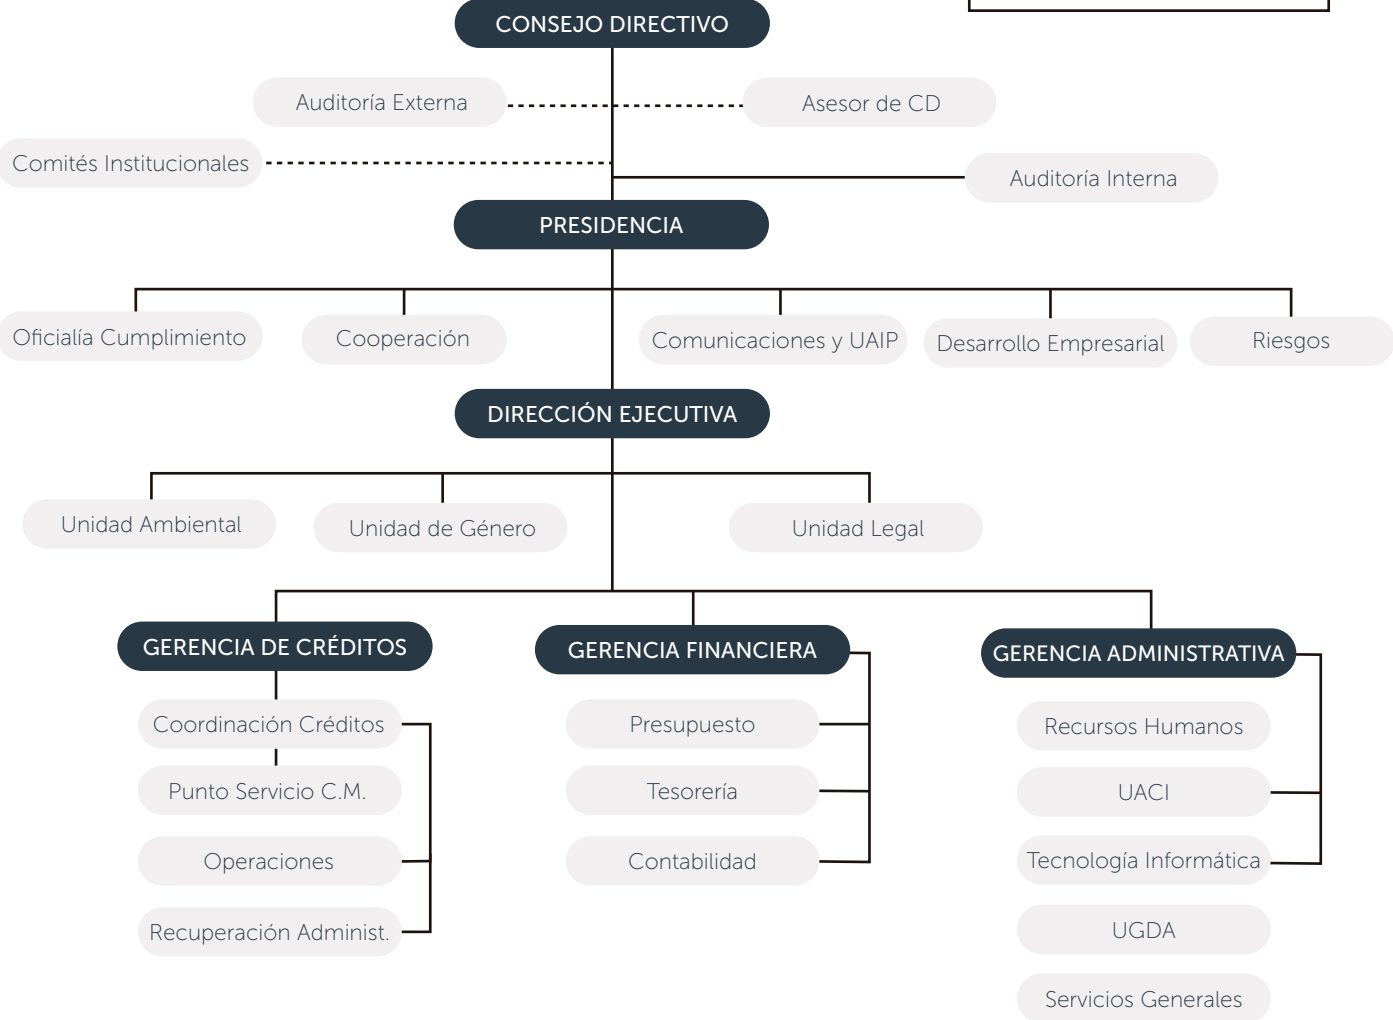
CONSEJO DIRECTIVO

Auditoría Externa

Asesor de CD

Comités Institucionales

Auditoría Interna

PRESIDENCIA

Oficialía Cumplimiento

Cooperación

Comunicaciones y UAIP

Desarrollo Empresarial

Riesgos

DIRECCIÓN EJECUTIVA

Unidad Ambiental

Unidad de Género

Unidad Legal

GERENCIA DE CRÉDITOS

Coordinación Créditos

Punto Servicio C.M.

Operaciones

Recuperación Administ.

GERENCIA FINANCIERA

Presupuesto

Tesorería

Contabilidad

GERENCIA ADMINISTRATIVA

Recursos Humanos

UACI

Tecnología Informática

UGDA

Servicios Generales